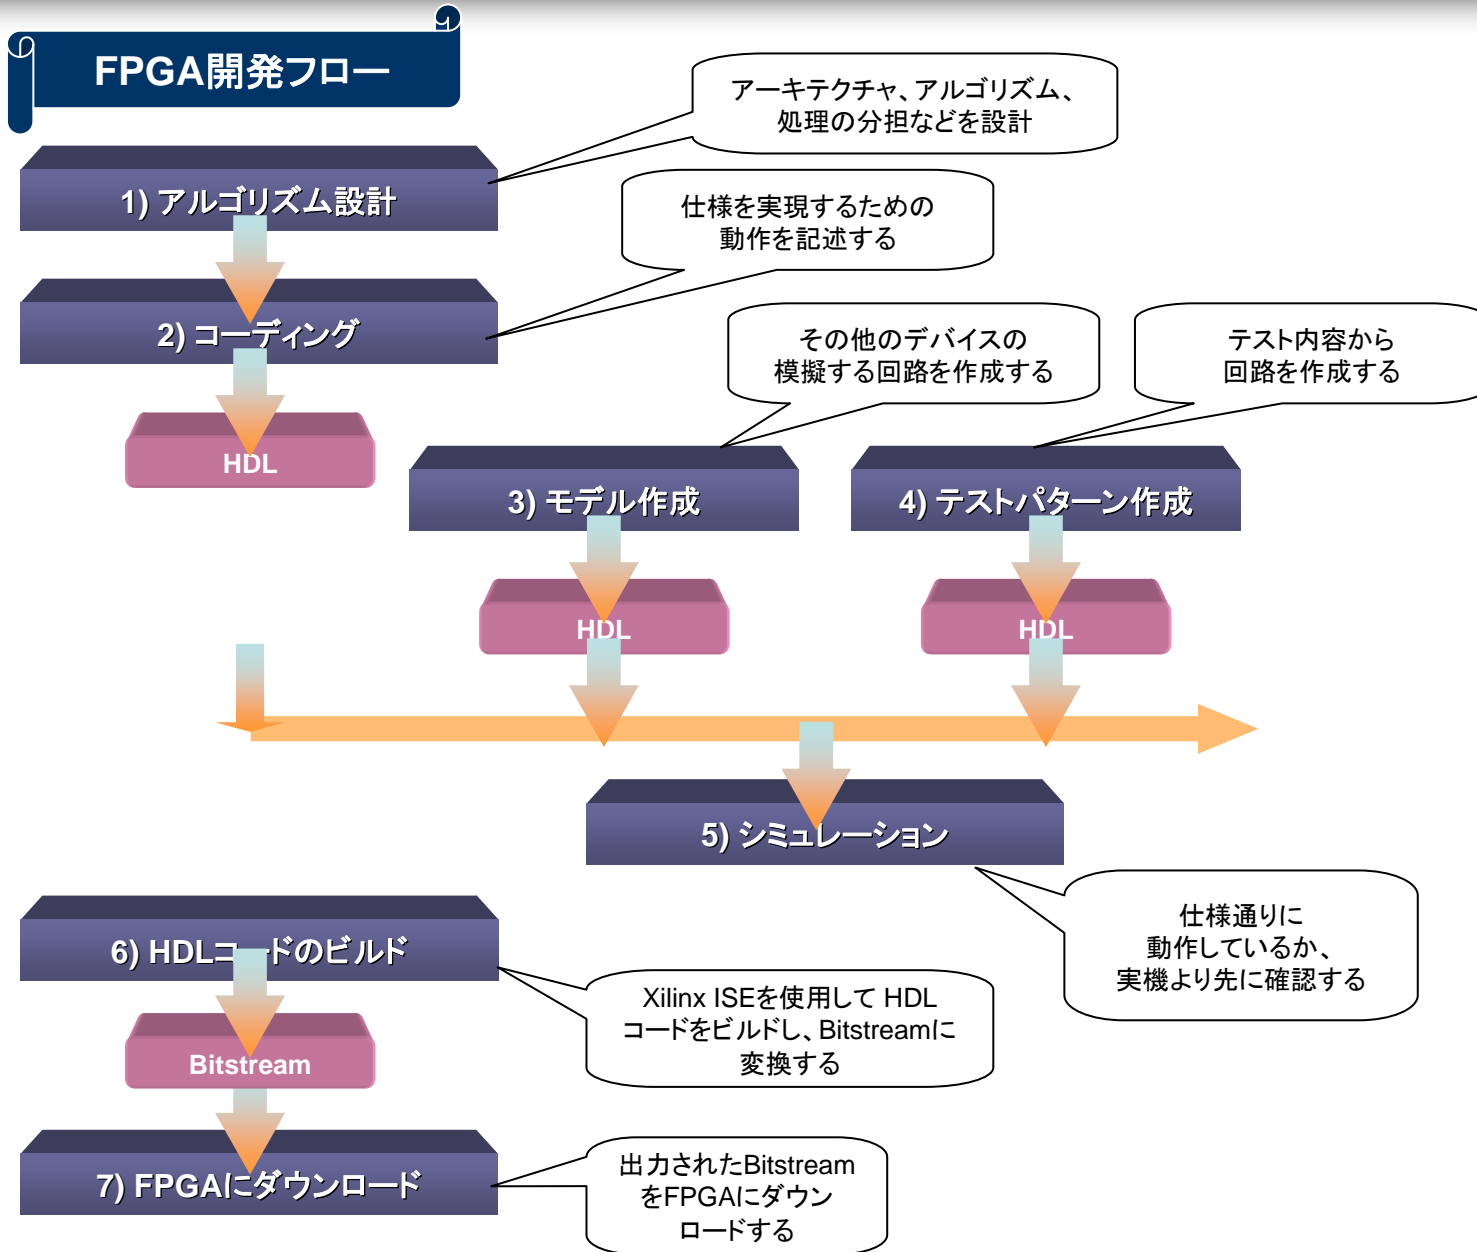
FPGA開発フロー

1) アルゴリズム設計

アーキテクチャ、アルゴリズム、処理の分担などを設計

2) コーディング

仕様を実現するための動作を記述する

HDL

その他のデバイスの模擬する回路を作成する

テスト内容から回路を作成する

3) モデル作成

4) テストパターン作成

HDL

HDL

5) シミュレーション

仕様通りに動作しているか、実機より先に確認する

6) HDLコードのビルド

Xilinx ISEを使用して HDLコードをビルドし、Bitstreamに変換する

Bitstream

7) FPGAにダウンロード

出力されたBitstreamをFPGAにダウンロードする